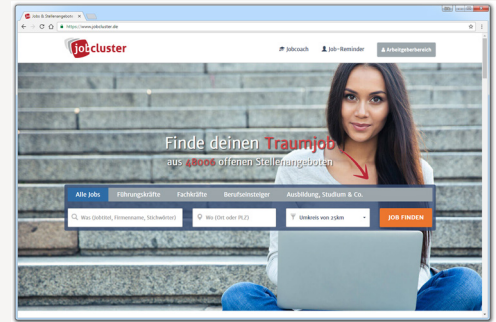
Jobs & Stellenangebote ×

https://www.jobcluster.de

jobcluster

Jobcouch

Job-Reminder

Arbeitgeberbereich

Finde deinen Traumjob

aus 48006 offenen Stellenangeboten

Alle Jobs

Führungskräfte

Fachkräfte

Berufseinsteiger

Ausbildung, Studium & Co.

Was (Jobtitel, Firmenname, Stichwörter)

Wo (Ort oder PLZ)

Umkreis von 25km

JOB FINDEN